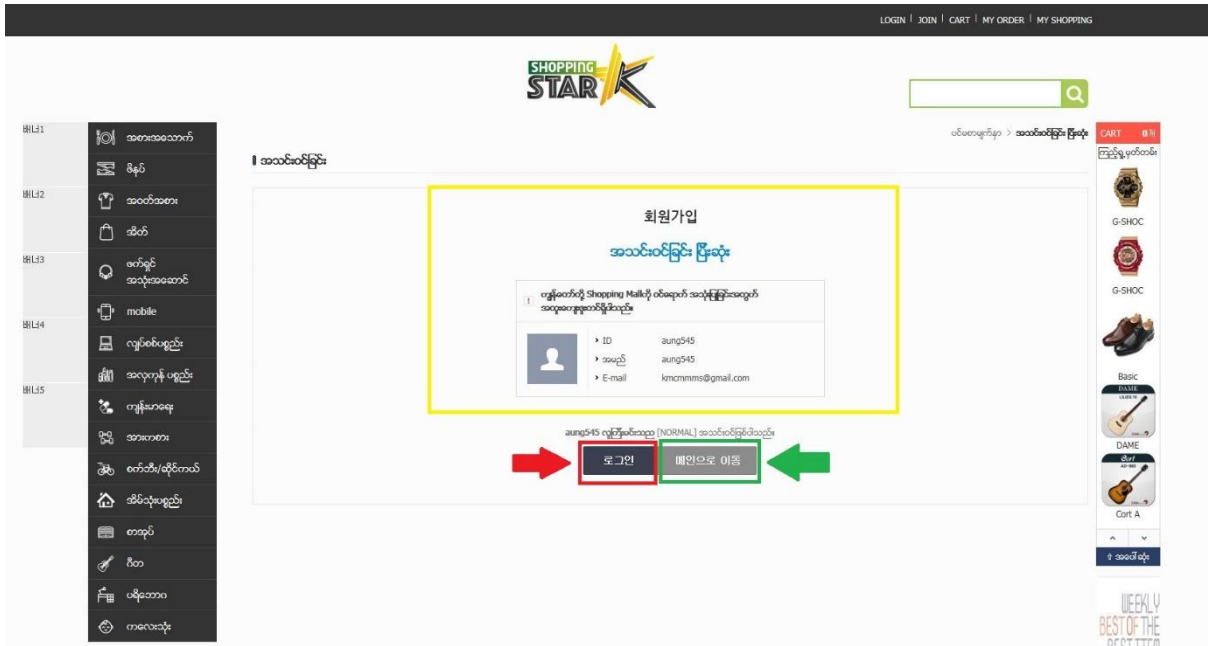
LOGIN | JOIN | CART | MY ORDER | MY SHOPPING

SHOPPING STAR

배너1
배너2
배너3
배너4
배너5

အစားအသောက်
မိနပ်
အဝတ်အစား
အိတ်
ဖက်ရှင်အသုံးအဆောင်
mobile
လျှပ်စစ်ပစ္စည်း
အလှကုန်ပစ္စည်း
ကျန်းမာရေး
အားကစား
စက်ဘီး/ဆိုင်ကယ်
အိမ်သုံးပစ္စည်း
စာအုပ်
ဂီတ
ပရိဘောဂ
ကလေးသုံး

ပင်မစာမျက်နှာ > အသင်းဝင်ခြင်း ပြီးဆုံး

အသင်းဝင်ခြင်း

회원가입

အသင်းဝင်ခြင်း ပြီးဆုံး

ကျွန်တော်တို့ Shopping Mallကို ဝင်ရောက် အသုံးပြုခြင်းအတွက် အထူးကျေးဇူးတင်ရှိပါသည်။

ID aung545
အမည် aung545
E-mail kmcmmms@gmail.com

aung545 လူကြီးမင်းသည် [NORMAL] အသင်းဝင်ဖြစ်ပါသည်။

로그인
메인으로 이동

CART 0개
ကြည့်ရှုမှတ်တမ်း
G-SHOC
G-SHOC
Basic
DAME
DAME
Cort A
အပေါ်ဆုံး
WEEKLY BEST OF THE BEST ITEM